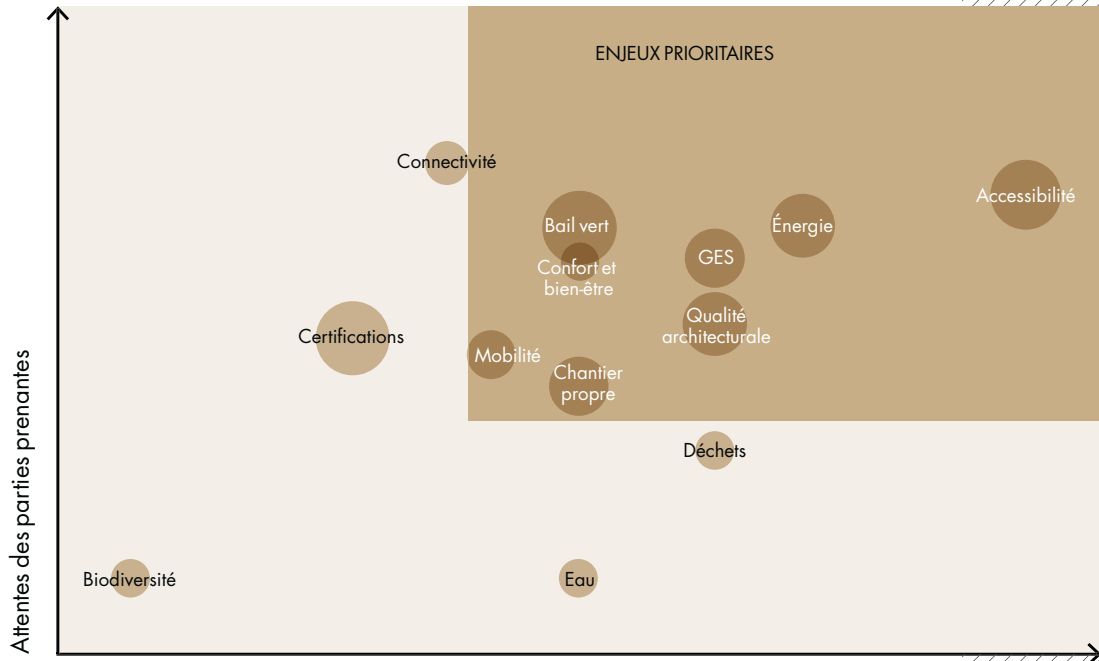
ENJEUX PRIORITAIRES

Connectivité

Accessibilité

Bail vert

Énergie

GES

Confort et bien-être

Certifications

Qualité architecturale

Mobilité

Chantier propre

Déchets

Biodiversité

Eau

Attentes des parties prenantes